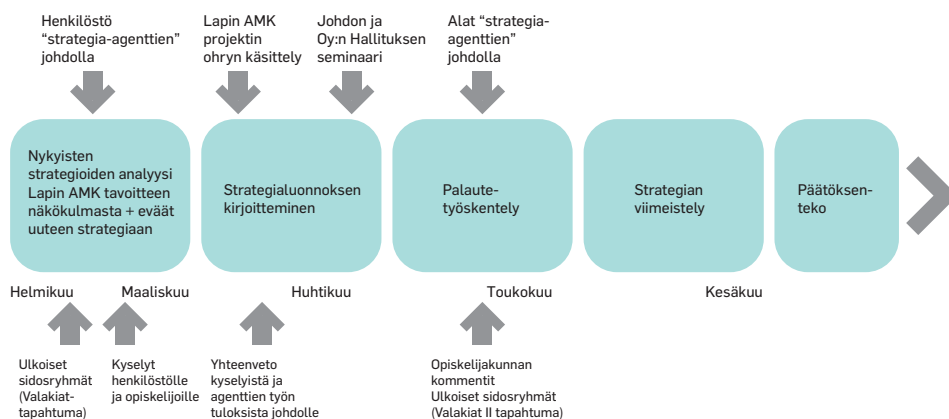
Henkilöstö "strategia-agenttien" johdolla

Lapin AMK projektin ohryn käsittely

Johdon ja Oy:n Hallituksen seminaari

Alat "strategia-agenttien" johdolla

Nykyisten strategioiden analyysi Lapin AMK tavoitteen näkökulmasta + eväät uuteen strategiaan

Strategialuonnoksen kirjoitteminen

Palaute-työskentely

Strategian viimeistely

Päätöksen-teko

Helmikuu

Maaliskuu

Huhtikuu

Toukokuu

Kesäkuu

Ulkoiset sidosryhmät (Valakiat-tapahtuma)

Kyselyt henkilöstölle ja opiskelijoille

Yhteenveto kyselyistä ja agenttien työn tuloksista johdolle

Opiskelijakunnan kommentit
Ulkoiset sidosryhmät (Valakiat II tapahtuma)